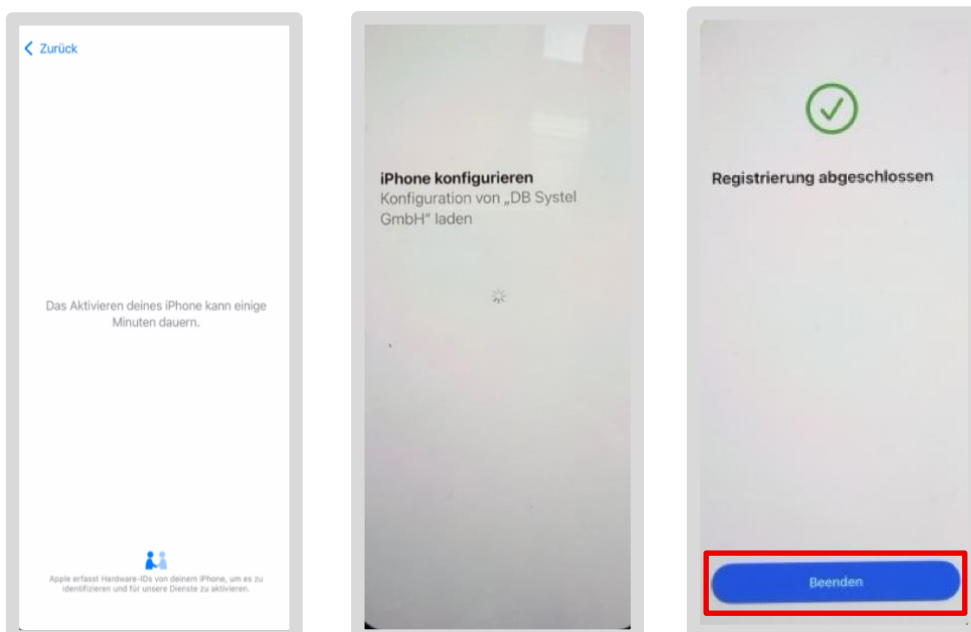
< Zurück

Das Aktivieren deines iPhone kann einige Minuten dauern.

Apple erfasst Hardware-IDs von deinem iPhone, um es zu identifizieren und für unsere Dienste zu aktivieren.

iPhone konfigurieren
Konfiguration von „DB Systel GmbH" laden

Registrierung abgeschlossen

Beenden